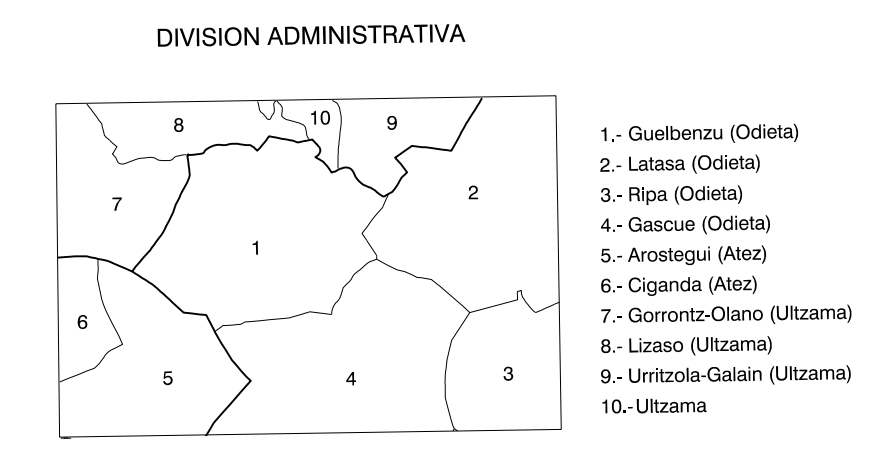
DIVISION ADMINISTRATIVA

8
10
9
7
2
1
6
5
4
3

1.- Guelbenzu (Odieta)
2.- Latasa (Odieta)
3.- Ripa (Odieta)
4.- Gascue (Odieta)
5.- Arostegui (Atez)
6.- Ciganda (Atez)
7.- Gorrontz-Olano (Ultzama)
8.- Lizaso (Ultzama)
9.- Urritzola-Galain (Ultzama)
10.- Ultzama